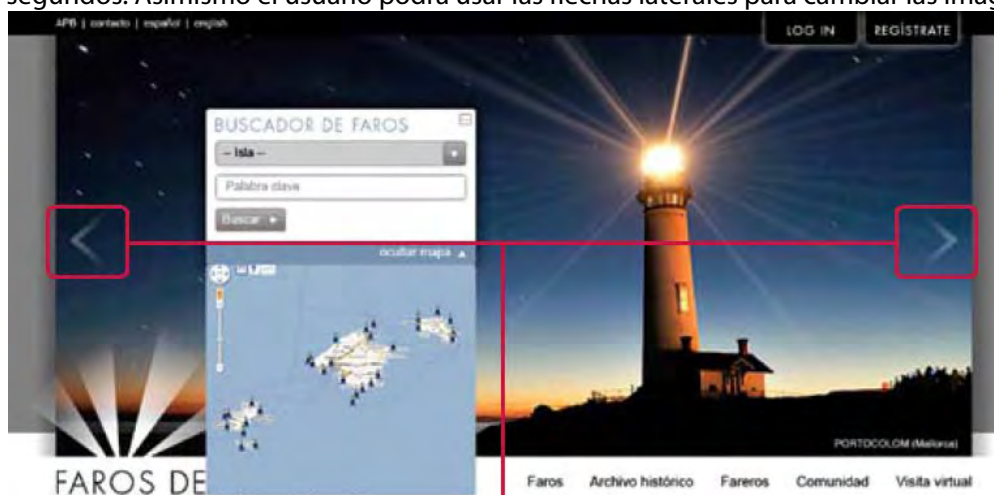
segundos. Asimismo el usuario podrá usar las flechas laterales para cambiar las imag

APB | contacto | español | english

LOG IN
REGÍSTRATE

BUSCADOR DE FAROS
-- Isla --
Palabra clave
Buscar ►
ocultar mapa ▲

PORTOCOLOM (Mallorca)

FAROS DE
Faros
Archivo histórico
Fareros
Comunidad
Visita virtual